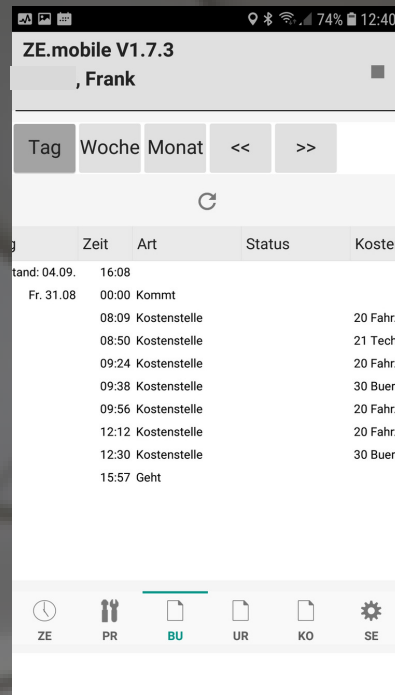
74% 12:40

ZE.mobile V1.7.3
, Frank

Tag Woche Monat << >>

| g | Zeit | Art | Status | Koste |
|---|---|---|---|---|
| tand: 04.09. | 16:08 | | | |
| Fr. 31.08 | 00:00 | Kommt | | |
| | 08:09 | Kostenstelle | | 20 Fahr |
| | 08:50 | Kostenstelle | | 21 Tech |
| | 09:24 | Kostenstelle | | 20 Fahr |
| | 09:38 | Kostenstelle | | 30 Buer |
| | 09:56 | Kostenstelle | | 20 Fahr |
| | 12:12 | Kostenstelle | | 20 Fahr |
| | 12:30 | Kostenstelle | | 30 Buer |
| | 15:57 | Geht | | |

ZE PR BU UR KO SE